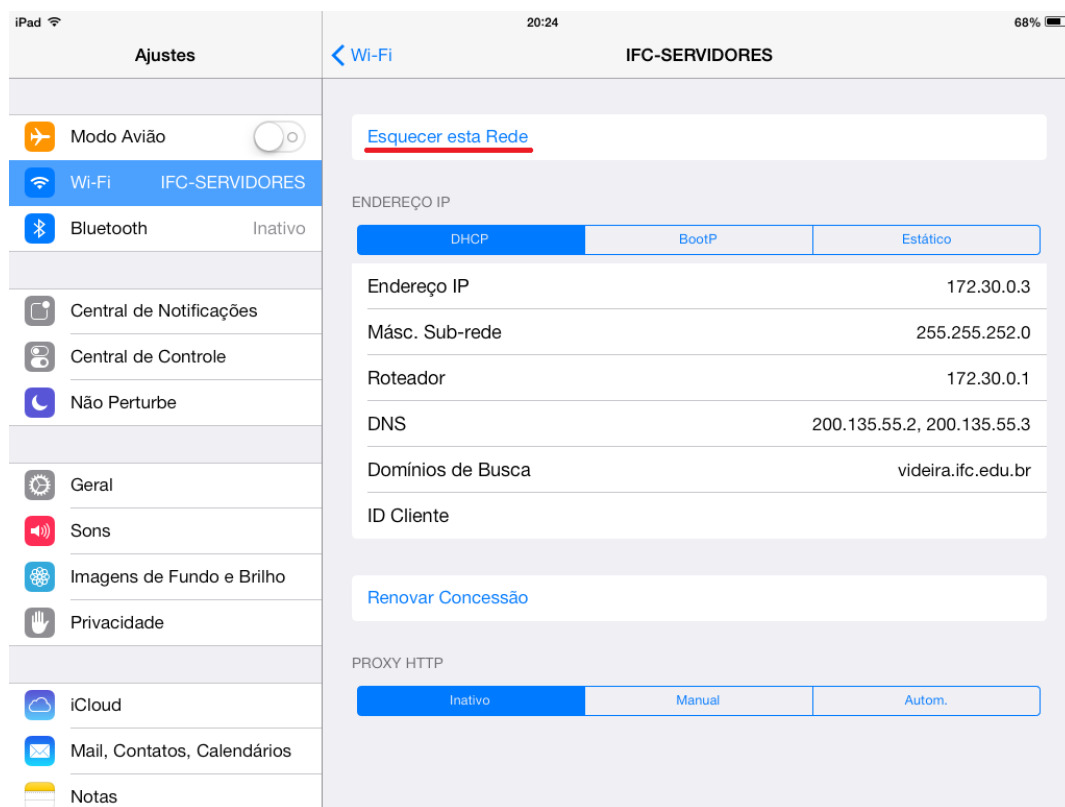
iPad 20:24 68%

Ajustes

Modo Avião
Wi-Fi IFC-SERVIDORES
Bluetooth Inativo

Central de Notificações
Central de Controle
Não Perturbe

Geral
Sons
Imagens de Fundo e Brilho
Privacidade

iCloud
Mail, Contatos, Calendários
Notas

< Wi-Fi IFC-SERVIDORES

Esquecer esta Rede

ENDEREÇO IP

| DHCP | BootP | Estático |
|---|---|---|

| | |
|---|---|
| Endereço IP | 172.30.0.3 |
| Másc. Sub-rede | 255.255.252.0 |
| Roteador | 172.30.0.1 |
| DNS | 200.135.55.2, 200.135.55.3 |
| Domínios de Busca | videira.ifc.edu.br |
| ID Cliente | |

Renovar Concessão

PROXY HTTP

| Inativo | Manual | Autom. |
|---|---|---|